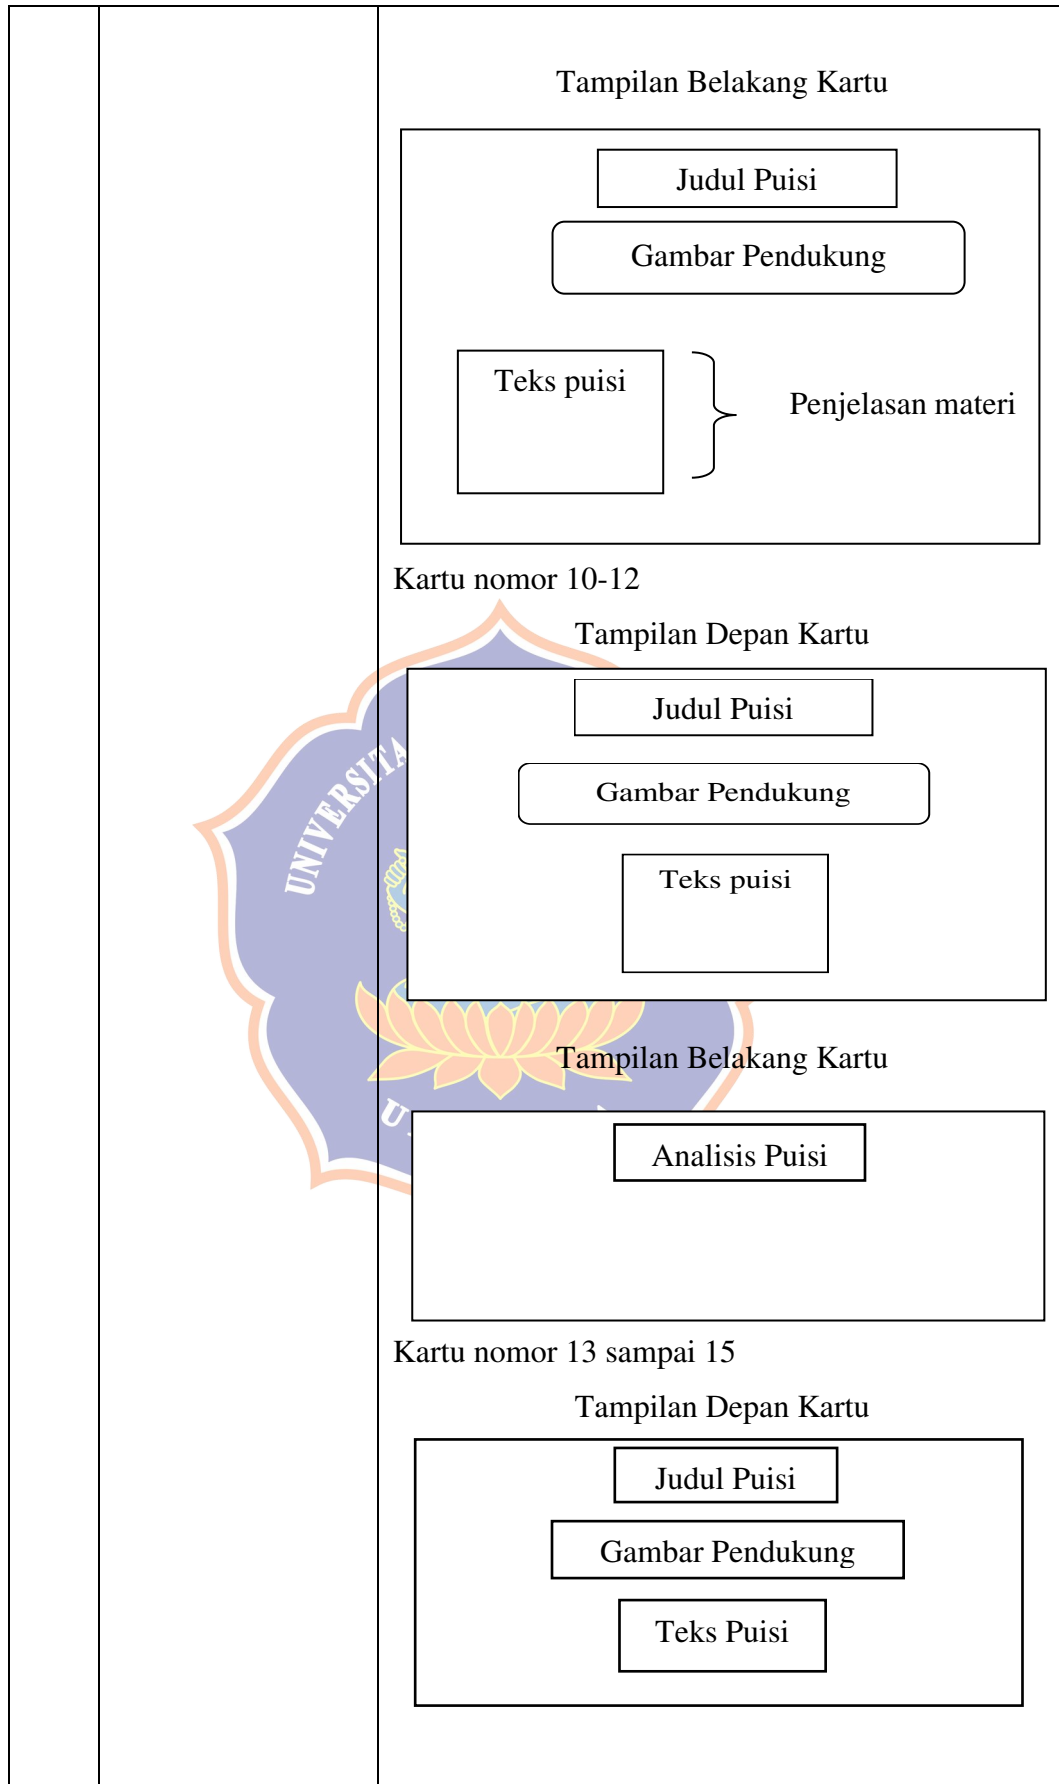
Tampilan Belakang Kartu

Judul Puisi

Gambar Pendukung

Teks puisi

Penjelasan materi

Kartu nomor 10-12

Tampilan Depan Kartu

Judul Puisi

Gambar Pendukung

Teks puisi

Tampilan Belakang Kartu

Analisis Puisi

Kartu nomor 13 sampai 15

Tampilan Depan Kartu

Judul Puisi

Gambar Pendukung

Teks Puisi